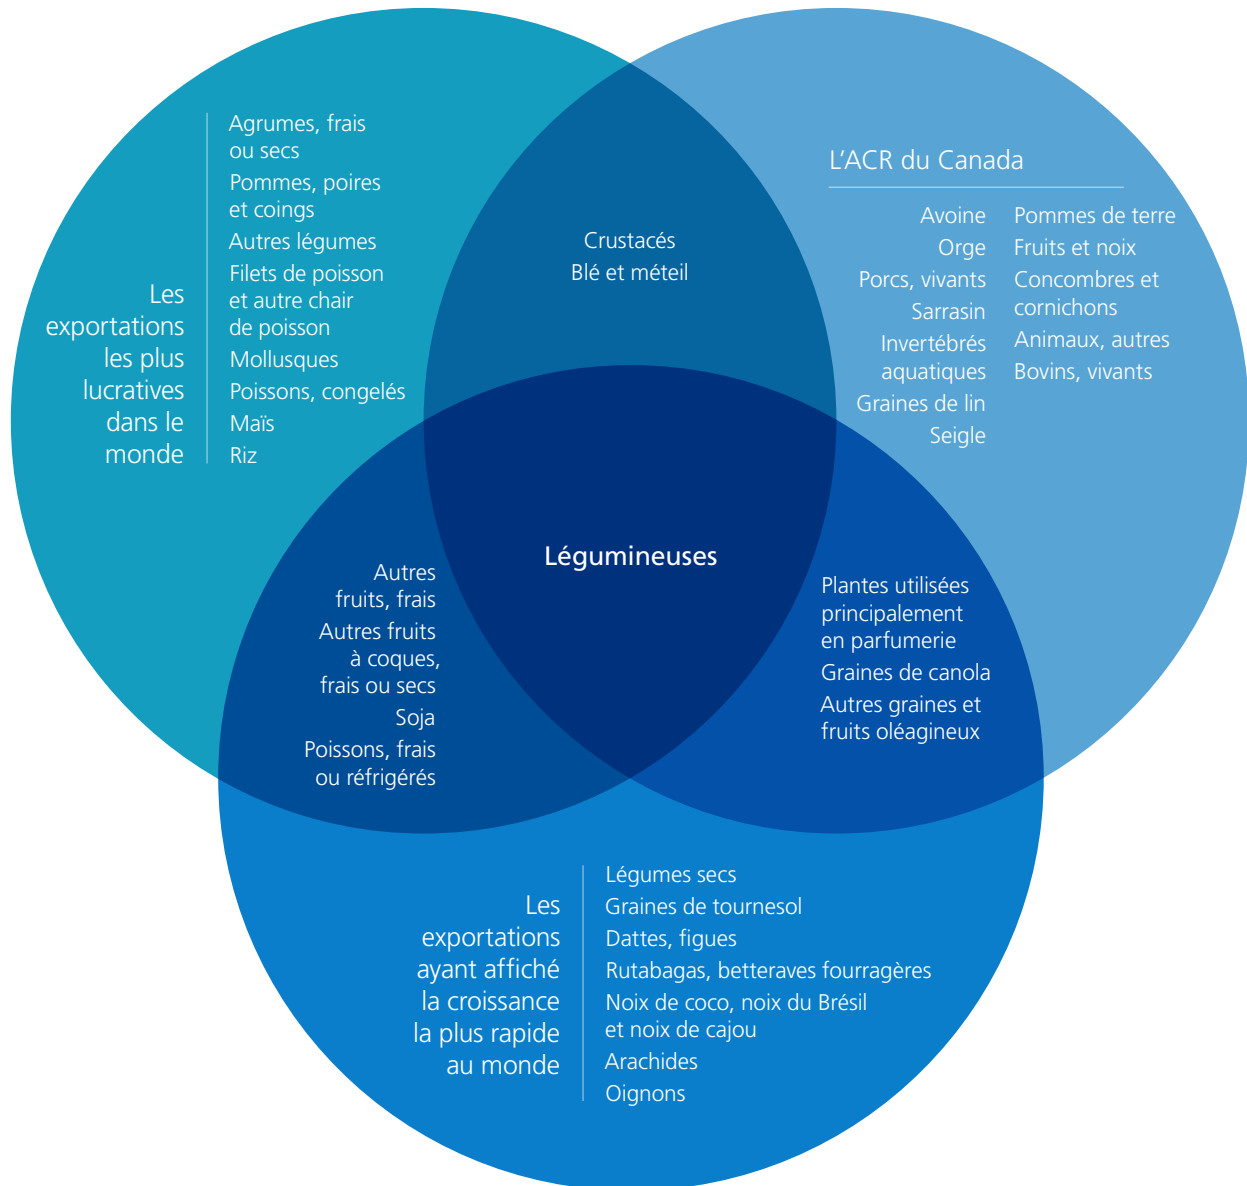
Les exportations les plus lucratives dans le monde

Agrumes, frais ou secs
Pommes, poires et coings
Autres légumes
Filets de poisson et autre chair de poisson
Mollusques
Poissons, congelés
Maïs
Riz

Crustacés
Blé et méteil

L'ACR du Canada

Avoine
Orge
Porcs, vivants
Sarrasin
Invertébrés aquatiques
Graines de lin
Seigle

Pommes de terre
Fruits et noix
Concombres et cornichons
Animaux, autres
Bovins, vivants

Légumineuses

Autres fruits, frais
Autres fruits à coques, frais ou secs
Soja
Poissons, frais ou réfrigérés

Plantes utilisées principalement en parfumerie
Graines de canola
Autres graines et fruits oléagineux

Les exportations ayant affiché la croissance la plus rapide au monde

Légumes secs
Graines de tournesol
Dattes, figues
Rutabagas, betteraves fourragères
Noix de coco, noix du Brésil et noix de cajou
Arachides
Oignons